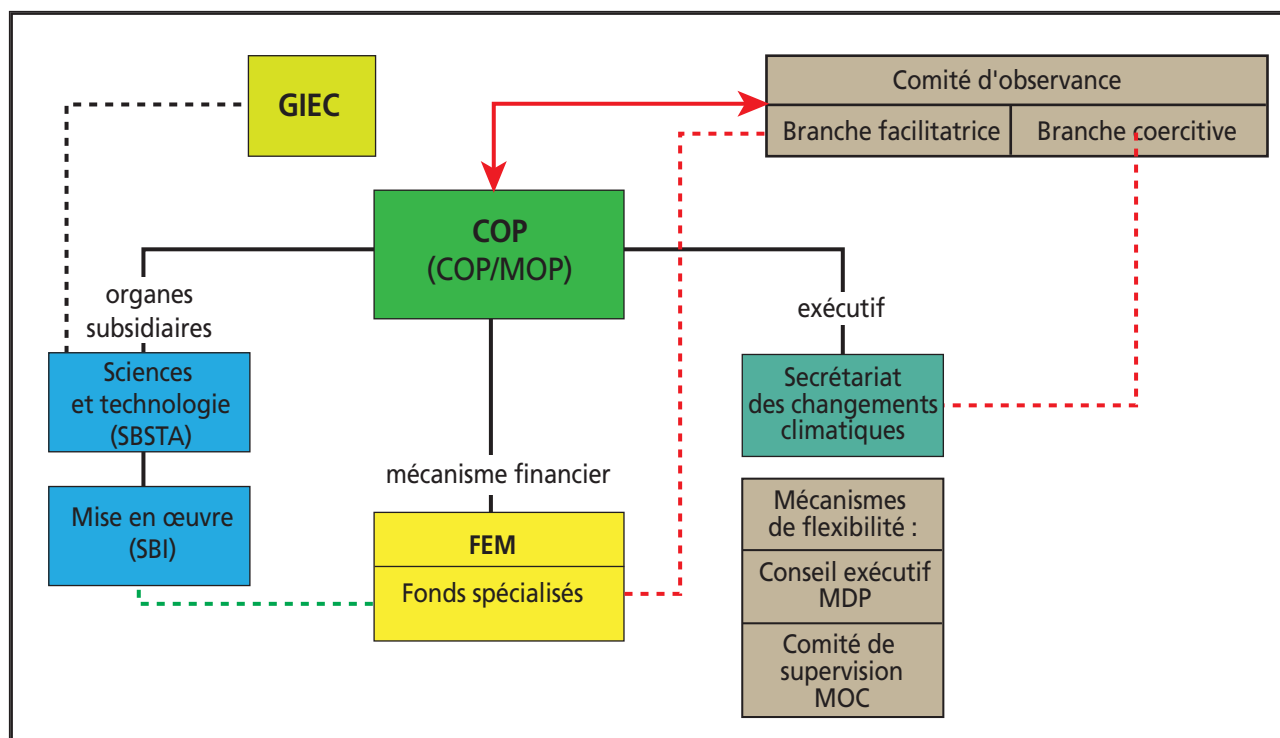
GIEC

Comité d'observance

Branche facilitatrice

Branche coercitive

COP
(COP/MOP)

organes subsidiaires

exécutif

Sciences et technologie (SBSTA)

Mise en œuvre (SBI)

mécanisme financier

FEM

Fonds spécialisés

Secrétariat des changements climatiques

Mécanismes de flexibilité :

Conseil exécutif MDP

Comité de supervision MOC